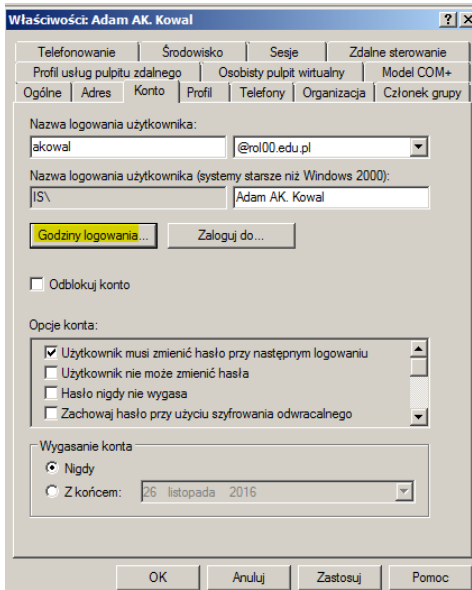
Właściwości: Adam AK. Kowal

?

X

Telefonowanie | Środowisko | Sesje | Zdalne sterowanie

Profil usług pulpitu zdalnego | Osobisty pulpit wirtualny | Model COM+

Ogólne | Adres | Konto | Profil | Telefony | Organizacja | Członek grupy

Nazwa logowania użytkownika:

akowal

@rol00.edu.pl

Nazwa logowania użytkownika (systemy starsze niż Windows 2000):

IS\

Adam AK. Kowal

Godziny logowania...

Zaloguj do...

Odblokuj konto

Opcje konta:

Użytkownik musi zmienić hasło przy następnym logowaniu

Użytkownik nie może zmienić hasła

Hasło nigdy nie wygasa

Zachowaj hasło przy użyciu szyfrowania odwracalnego

Wygasanie konta

Nigdy

Z końcem: 26 listopada 2016

OK

Anuluj

Zastosuj

Pomoc